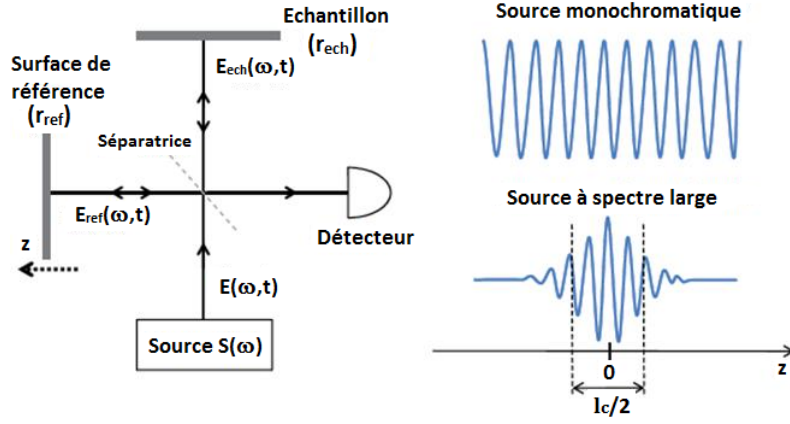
Echantillon
($r_{ech}$)

Surface de référence
($r_{ref}$)

$E_{ech}(\omega,t)$

Séparatrice

$E_{ref}(\omega,t)$

z

Détecteur

$E(\omega,t)$

Source $S(\omega)$

Source monochromatique

Source à spectre large

0

z

$l_c/2$